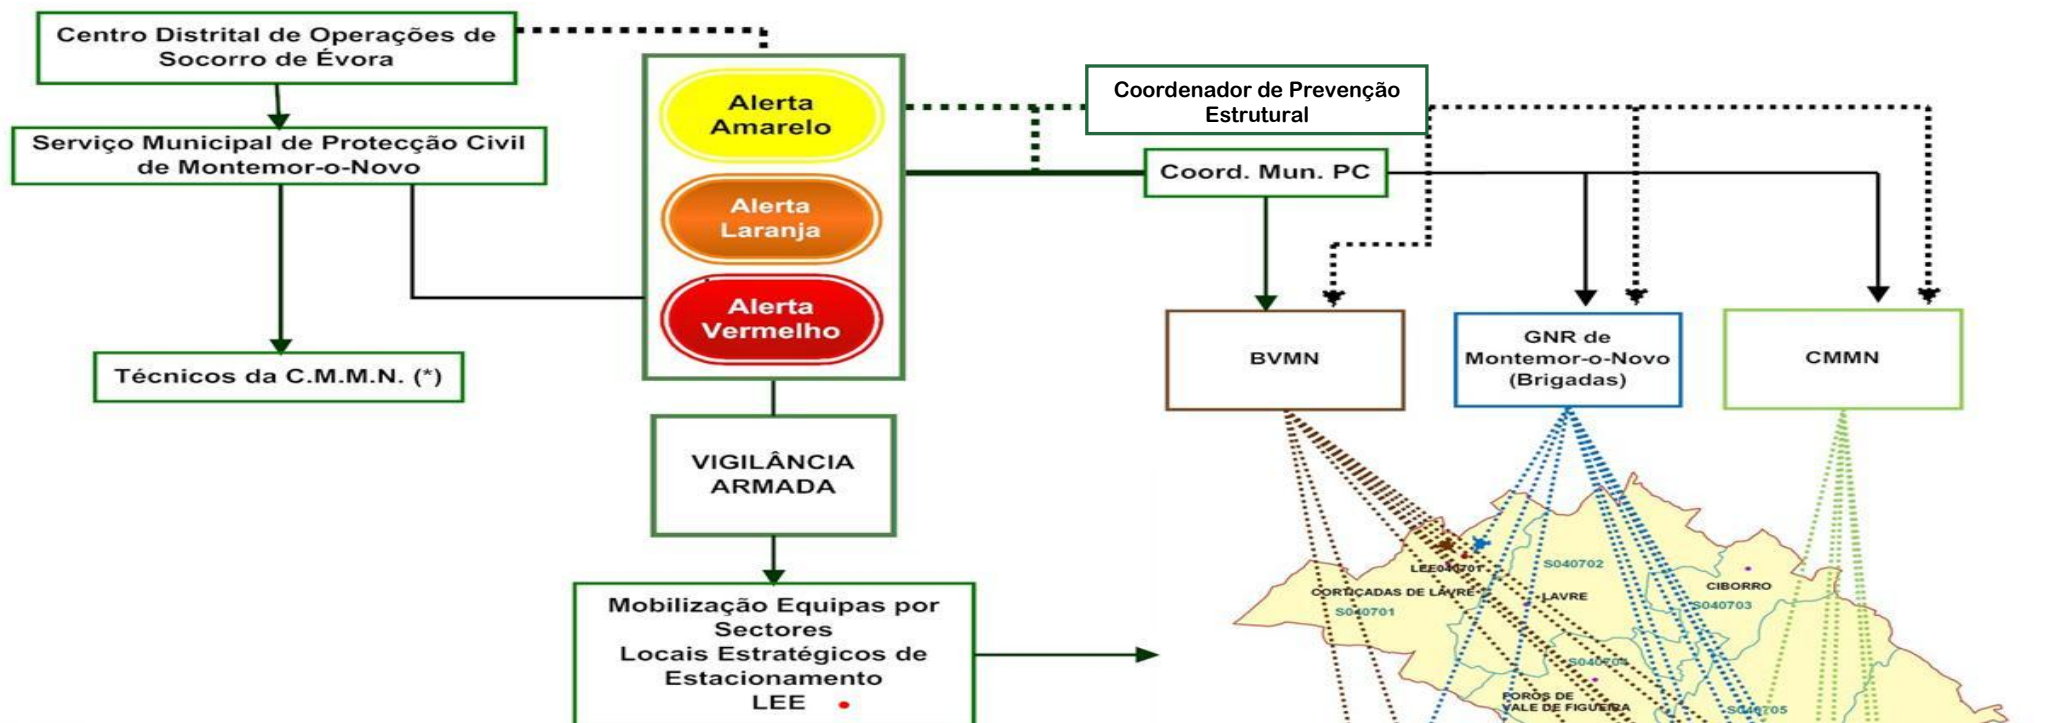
Centro Distrital de Operações de Socorro de Évora

Serviço Municipal de Protecção Civil de Montemor-o-Novo

Técnicos da C.M.M.N. (*)

Alerta Amarelo

Alerta Laranja

Alerta Vermelho

Coordenador de Prevenção Estrutural

Coord. Mun. PC

BVMN

GNR de Montemor-o-Novo (Brigadas)

CMMN

VIGILÂNCIA ARMADA

Mobilização Equipas por Sectores
Locais Estratégicos de Estacionamento
LEE

LEE040701
S040702
CORTIÇADAS DE LAVRE
LAVRE
S040701
CIBORRO
S040703
S040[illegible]
FOROS DE VALE DE FIGUEIRA
S040705